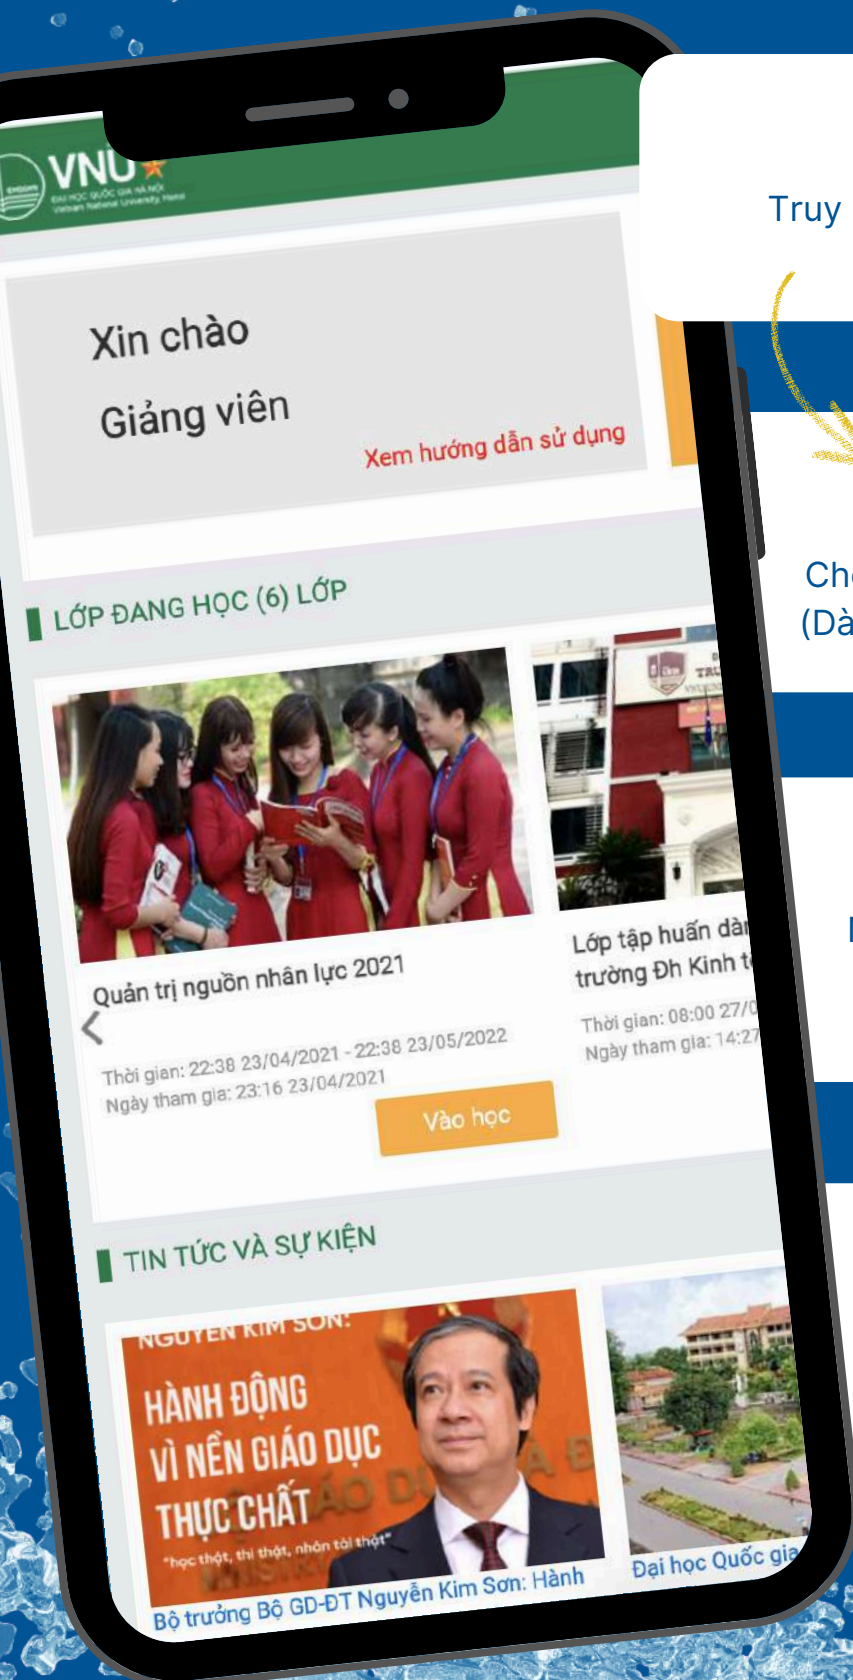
VNU
ĐẠI HỌC QUỐC GIA HÀ NỘI
Vietnam National University, Hanoi

Xin chào
Giảng viên
Xem hướng dẫn sử dụng

LỚP ĐANG HỌC (6) LỚP

Quản trị nguồn nhân lực 2021
Thời gian: 22:38 23/04/2021 - 22:38 23/05/2022
Ngày tham gia: 23:16 23/04/2021
Vào học

Lớp tập huấn dàn
trường Đh Kinh t
Thời gian: 08:00 27/0
Ngày tham gia: 14:27

TIN TỨC VÀ SỰ KIỆN

NGUYỄN KIM SƠN:
HÀNH ĐỘNG VÌ NỀN GIÁO DỤC THỰC CHẤT
"học thật, thi thật, nhân tài thật"
Bộ trưởng Bộ GD-ĐT Nguyễn Kim Sơn: Hành
Đại học Quốc gia

Truy
Ch
(Dà